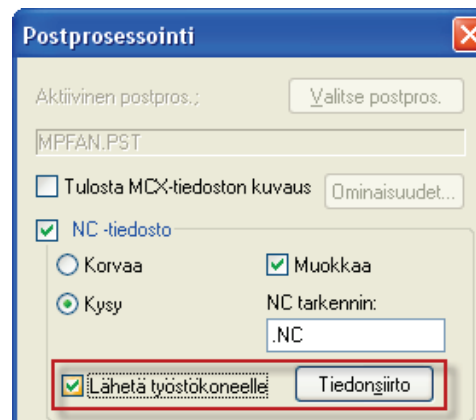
Postprosessointi

Aktiivinen postpros.;

Valitse postpros.

MPFAN.PST

Tulosta MCX-tiedoston kuvaus

Ominaisuudet...

NC -tiedosto

Korvaa

Muokkaa

Kysy

NC tarkennin:

.NC

Lähetä työstökoneelle

Tiedonsiirto